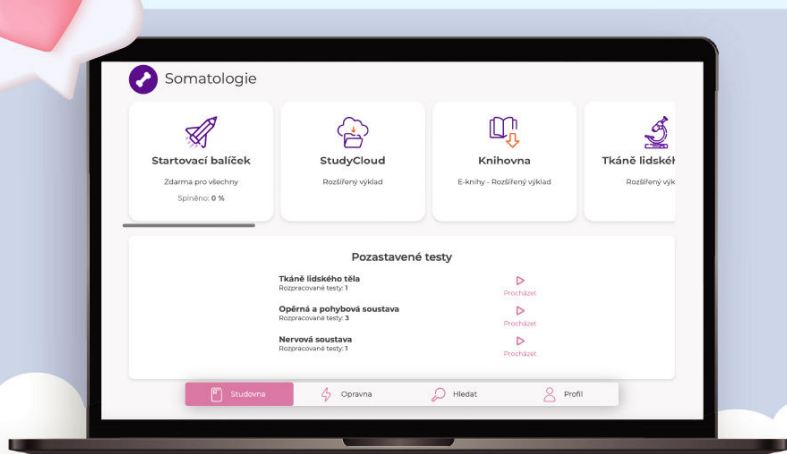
Somatologie

Startovací balíček
Zdarma pro všechny
Splněno: 0 %

StudyCloud
Rozšířený výklad

Knihovna
E-knihy - Rozšířený výklad

Tkáně lidské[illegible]
Rozšířený vý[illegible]

Pozastavené testy

Tkáně lidského těla
Rozpracované testy: 1
Procházet

Opěrná a pohybová soustava
Rozpracované testy: 3
Procházet

Nervová soustava
Rozpracované testy: 1
Procházet

Studovna
Opravna
Hledat
Profil